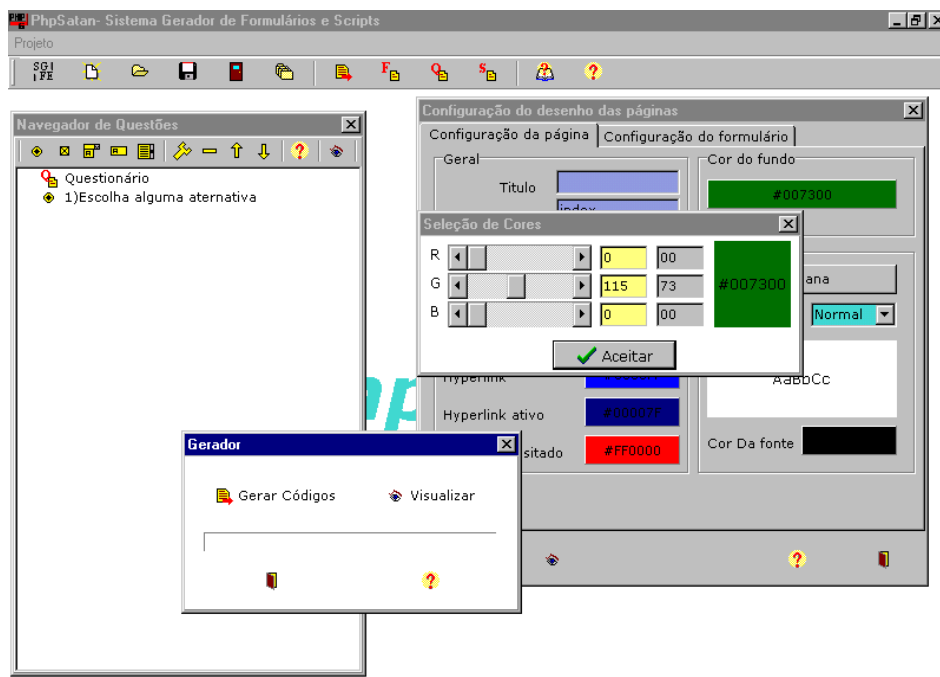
PhpSatan- Sistema Gerador de Formulários e Scripts

Projeto

SGI FE

Navegador de Questões

Questionario
1)Escolha alguma aternativa

Configuração do desenho das páginas

Configuração da página | Configuração do formulário

Geral

Titulo

index

Cor do fundo

#007300

Seleção de Cores

| R | 0 | 00 |
|---|---|---|
| G | 115 | 73 |
| B | 0 | 00 |

#007300

Aceitar

ana

Normal

Hyperlink

AaBbCc

Hyperlink ativo

#00007F

sitado

#FF0000

Cor Da fonte

Gerador

Gerar Códigos

Visualizar